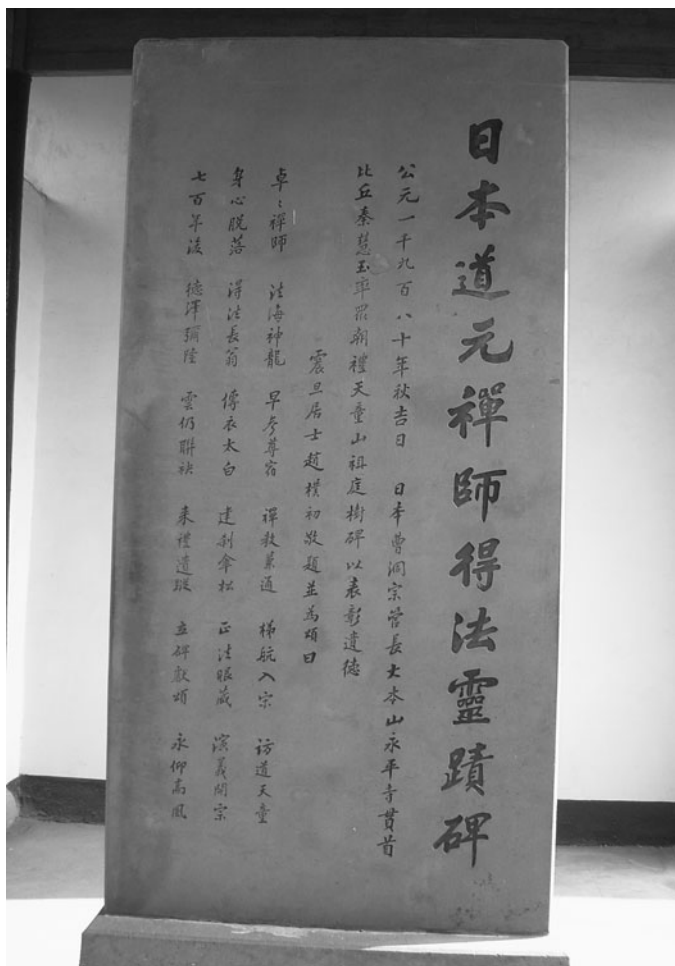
日本道元禪師得法靈蹟碑

公元一千九百八十年秋吉日　日本曹洞宗管長大本山永平寺貫首

比丘秦慧玉率衆朝禮天童山祖庭樹碑以表彰遺德

震旦居士趙樸初敬題並爲頌曰

卓々禪師　法海神龍　早歲尋師　禪教兼通　梯航入宋　訪道天童

身心脫落　得法長翁　傳衣太白　建刹傘松　正法眼藏　演義開宗

七百年後　德澤彌隆　雲仍聯袂　來禮遺蹤　立碑敬頌　永仰高風